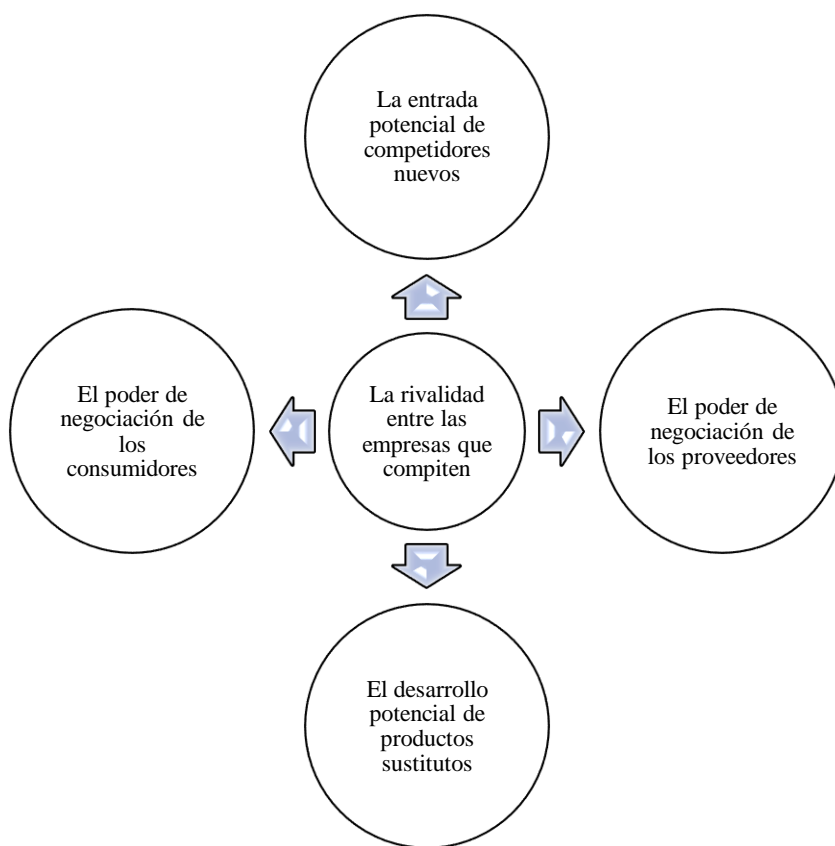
La entrada potencial de competidores nuevos

El poder de negociación de los consumidores

La rivalidad entre las empresas que compiten

El poder de negociación de los proveedores

El desarrollo potencial de productos sustitutos